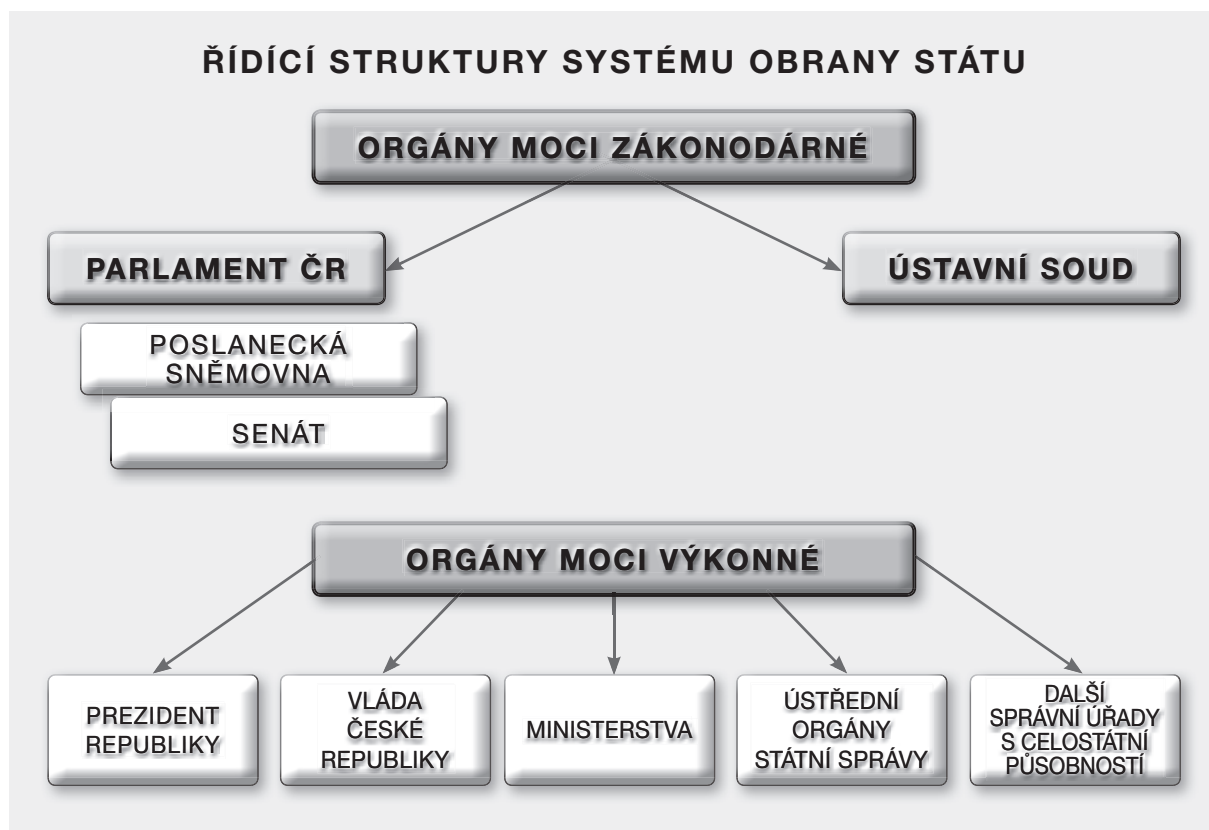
ŘÍDÍCÍ STRUKTURY SYSTÉMU OBRANY STÁTU

ORGÁNY MOCI ZÁKONODÁRNÉ

PARLAMENT ČR

ÚSTAVNÍ SOUD

POSLANECKÁ SNĚMOVNA

SENÁT

ORGÁNY MOCI VÝKONNÉ

PREZIDENT REPUBLIKY

VLÁDA ČESKÉ REPUBLIKY

MINISTERSTVA

ÚSTŘEDNÍ ORGÁNY STÁTNÍ SPRÁVY

DALŠÍ SPRÁVNÍ ÚŘADY S CELOSTÁTNÍ PŮSOBNOSTÍ